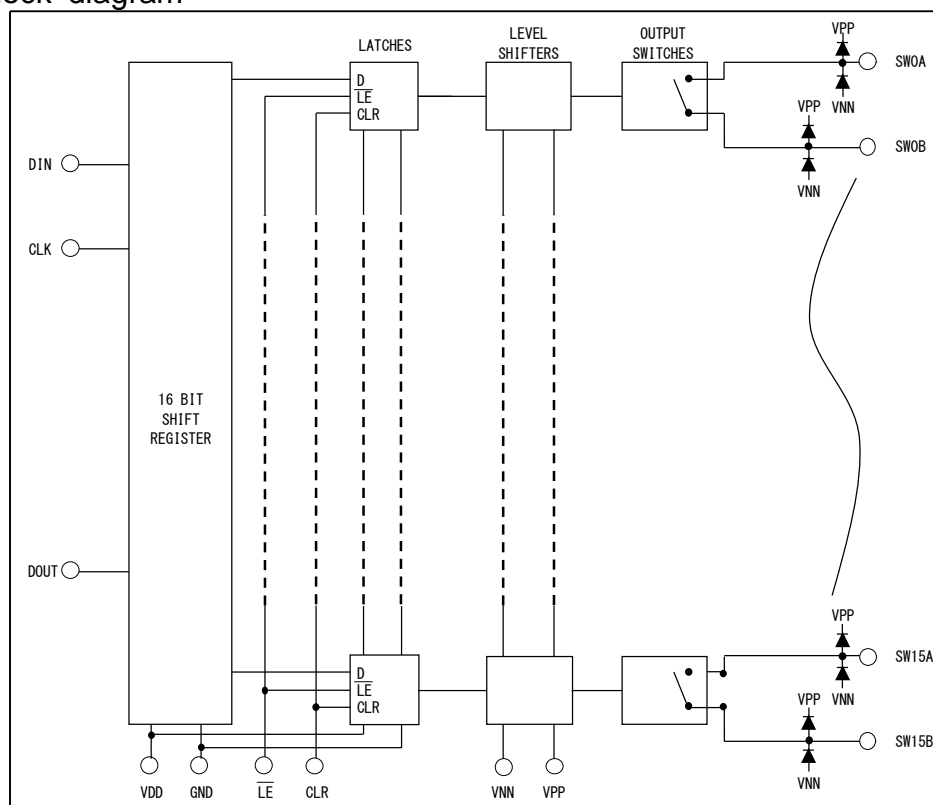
ock diagram

LATCHES

LEVEL SHIFTERS

OUTPUT SWITCHES

VPP

SW0A

VNN

VPP

SW0B

VNN

D
$\overline{LE}$
CLR

DIN

CLK

16 BIT SHIFT REGISTER

DOUT

D
$\overline{LE}$
CLR

VPP

SW15A

VNN

VPP

SW15B

VNN

VDD GND $\overline{LE}$ CLR VNN VPP